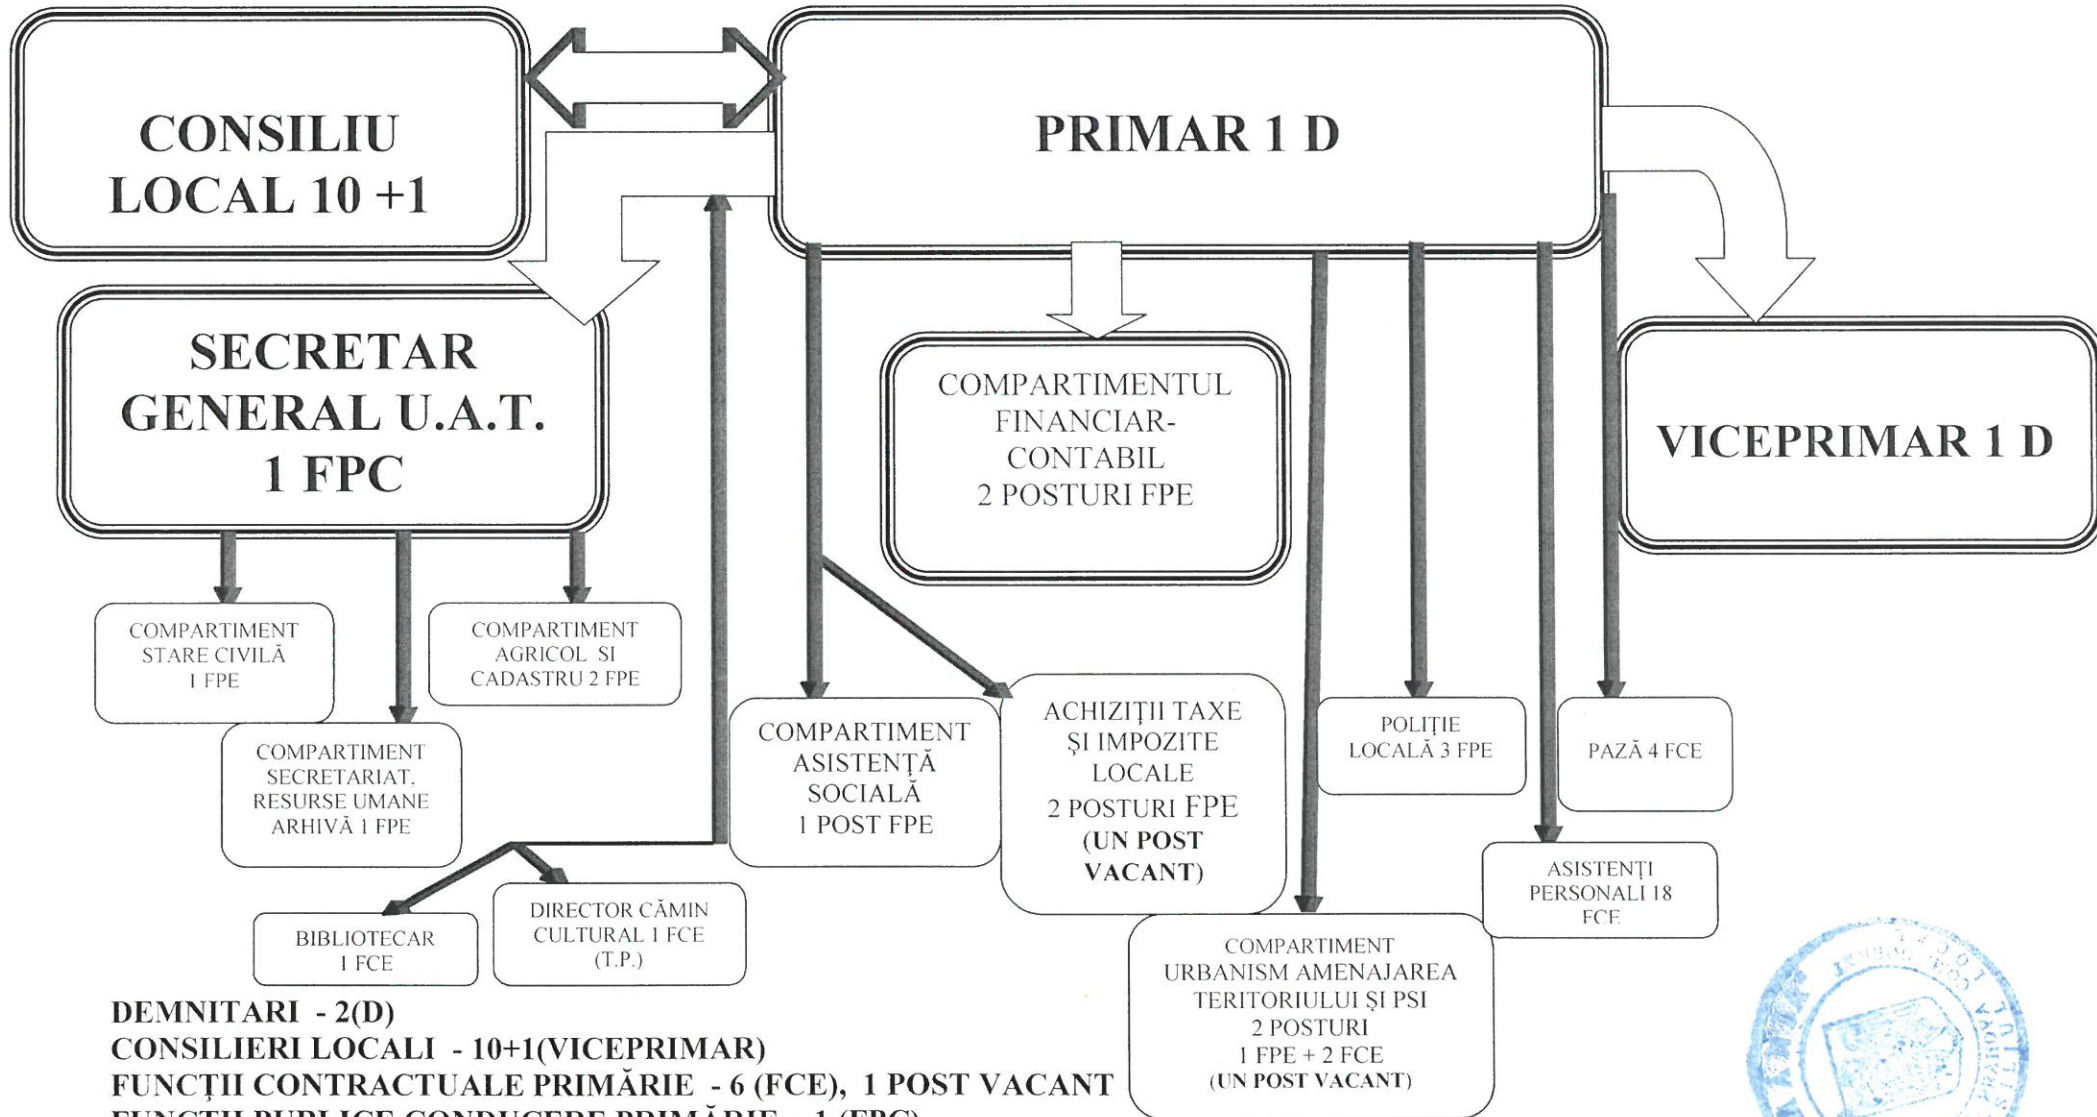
CONSILIU LOCAL 10 +1

PRIMAR 1 D

SECRETAR GENERAL U.A.T. 1 FPC

COMPARTIMENTUL FINANCIAR-CONTABIL 2 POSTURI FPE

VICEPRIMAR 1 D

COMPARTIMENT STARE CIVILĂ 1 FPE

COMPARTIMENT AGRICOL SI CADASTRU 2 FPE

COMPARTIMENT SECRETARIAT, RESURSE UMANE ARHIVĂ 1 FPE

COMPARTIMENT ASISTENȚĂ SOCIALĂ 1 POST FPE

ACHIZIȚII TAXE ȘI IMPOZITE LOCALE 2 POSTURI FPE (UN POST VACANT)

POLIȚIE LOCALĂ 3 FPE

PAZĂ 4 FCE

ASISTENȚI PERSONALI 18 FCE

BIBLIOTECAR 1 FCE

DIRECTOR CĂMIN CULTURAL 1 FCE (T.P.)

COMPARTIMENT URBANISM AMENAJAREA TERITORIULUI ȘI PSI 2 POSTURI 1 FPE + 2 FCE (UN POST VACANT)

DEMNITARI - 2(D)
CONSILIERI LOCALI - 10+1(VICEPRIMAR)
FUNCȚII CONTRACTUALE PRIMĂRIE - 6 (FCE), 1 POST VACANT
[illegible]